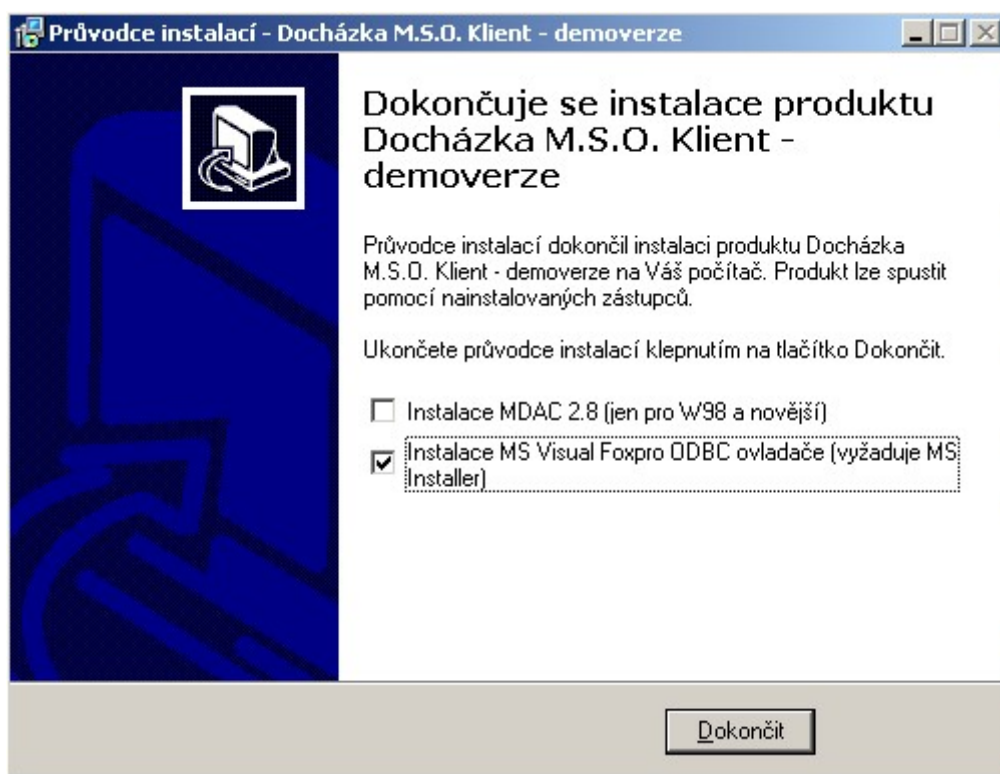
Průvodce instalací - Docházka M.S.O. Klient - demoverze

Dokončuje se instalace produktu Docházka M.S.O. Klient - demoverze

Průvodce instalací dokončil instalaci produktu Docházka M.S.O. Klient - demoverze na Váš počítač. Produkt lze spustit pomocí nainstalovaných zástupců.

Ukončete průvodce instalací klepnutím na tlačítko Dokončit.

☐ Instalace MDAC 2.8 (jen pro W98 a novější)

☑ Instalace MS Visual Foxpro ODBC ovladače (vyžaduje MS Installer)

Dokončit